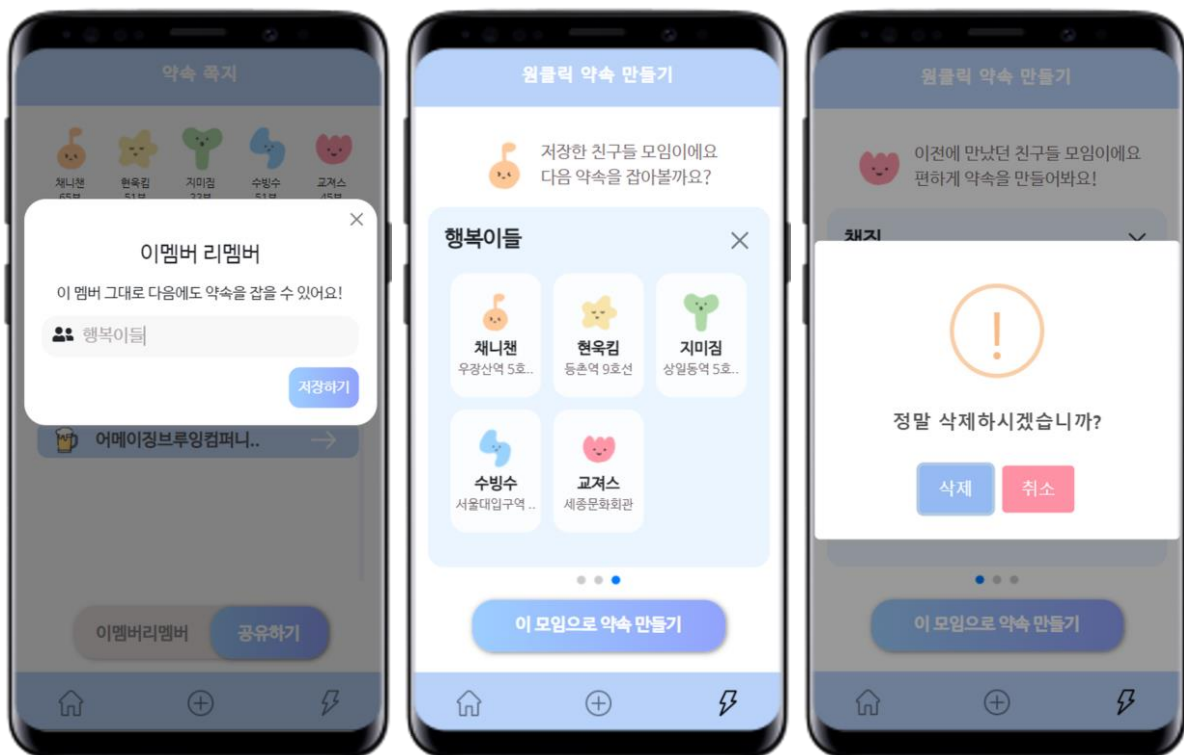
약속 쪽지

채니챈
65분

현욱킴
51분

지미짐
33분

수빙수
51분

교져스
45분

×

이멤버 리멤버

이 멤버 그대로 다음에도 약속을 잡을 수 있어요!

행복이들

저장하기

어메이징브루잉컴퍼니..

이멤버리멤버

공유하기

원클릭 약속 만들기

저장한 친구들 모임이에요
다음 약속을 잡아볼까요?

행복이들

채니챈
우장산역 5호..

현욱킴
등촌역 9호선

지미짐
상일동역 5호..

수빙수
서울대입구역 ..

교져스
세종문화회관

이 모임으로 약속 만들기

원클릭 약속 만들기

이전에 만났던 친구들 모임이에요
편하게 약속을 만들어봐요!

채지

!

정말 삭제하시겠습니까?

삭제

취소

이 모임으로 약속 만들기